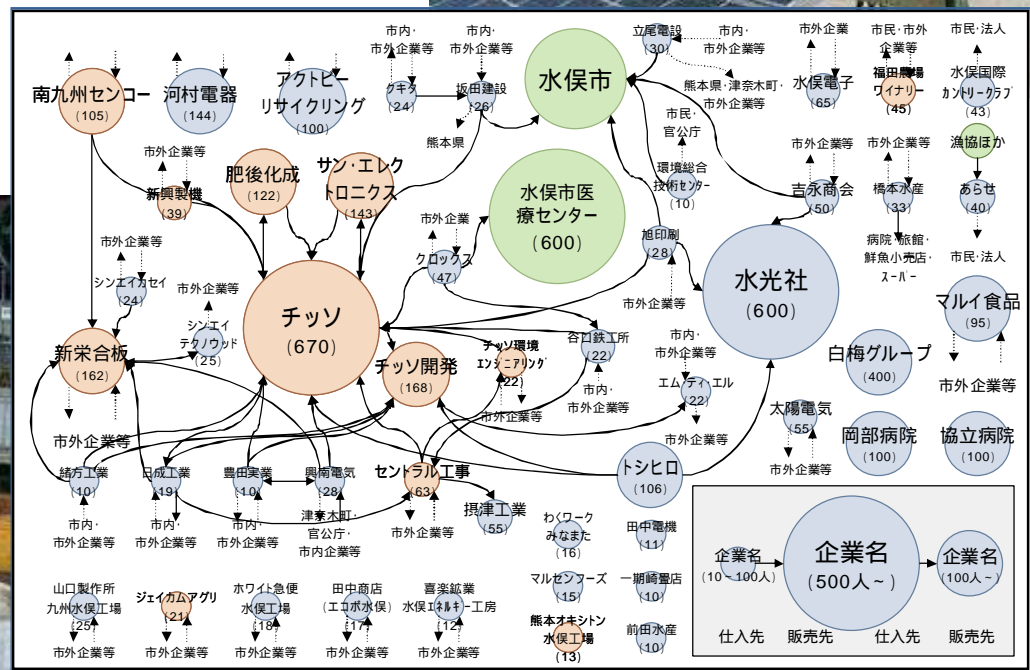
南九州センコー
(105)

河村電器
(144)

アクトビー
リサイクリング
(100)

市内・
市外企業等

グキタ
(24)

市内・
市外企業等

坂田建設
(26)

熊本県

水俣市

立尾電設
(30)

市内・
市外企業等

熊本県・津奈木町・
市外企業等

市民・
官公庁

環境総合
技術センター
(10)

市外企業
水俣電子
(65)

市民・市外
企業等
福田農場
ワイナリー
(45)

市民・法人
水俣国際
カントリークラブ
(43)

市外企業等

新興製機
(39)

肥後化成
(122)

サン・エレク
トロニクス
(143)

水俣市医
療センター
(600)

市外企業等
吉永商会
(50)

市外企業等
橋本水産
(33)

漁協ほか

あらせ
(40)

市外企業等

シンエイカセイ
(24)

市外企業等

シンエイ
テクノウッド
(25)

市外企業
クロックス
(47)

旭印刷
(28)

水光社
(600)

病院・旅館・
鮮魚小売店・
スーパー

市民・法人

マルイ食品
(95)

チッソ
(670)

市外企業等

新栄合板
(162)

チッソ開発
(168)

チッソ環境
エンジニアリング
(22)

谷口鉄工所
(22)

市内・
市外企業等

市内・
市外企業等

エム・ディ・エル
(22)

白梅グループ
(400)

市外企業等

市外企業等

市外企業等

太陽電気
(55)

岡部病院
(100)

協立病院
(100)

市外企業等

緒方工業
(10)

日成工業
(19)

豊田実業
(10)

興南電気
(28)

セントラル工事
(63)

トシヒロ
(106)

摂津工業
(55)

市外企業等

市内・
市外企業等

市内・
市外企業等

市内・
市外企業等

津奈木町・
官公庁・
市内企業等

市内・
市外企業等

わくワーク
みなまた
(16)

田中電機
(11)

山口製作所
九州水俣工場
(25)

ジェイカムアグリ
(21)

ホワイト急便
水俣工場
(18)

田中商店
(エコボ水俣)
(17)

喜楽鉱業
水俣エネルギー工房
(12)

マルセンフーズ
(15)

一期崎畳店
(10)

熊本オキシトン
水俣工場
(13)

前田水産
(10)

市外企業等

市外企業等

市外企業等

市外企業等

市外企業等

企業名
(10～100人)

企業名
(500人～)

企業名
(100人～)

仕入先　販売先　仕入先　販売先